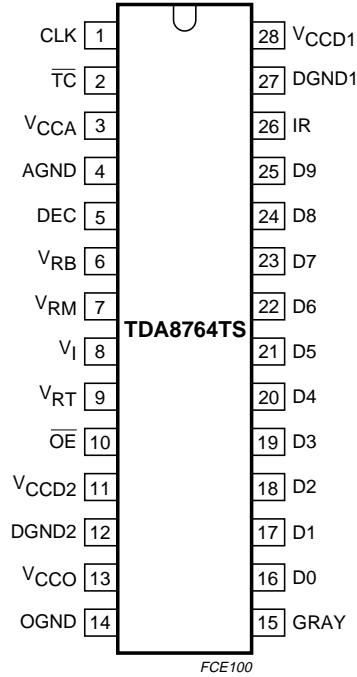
CLK 1
$\overline{TC}$ 2
$V_{CCA}$ 3
AGND 4
DEC 5
$V_{RB}$ 6
$V_{RM}$ 7
$V_{I}$ 8
$V_{RT}$ 9
$\overline{OE}$ 10
$V_{CCD2}$ 11
DGND2 12
$V_{CCO}$ 13
OGND 14

TDA8764TS

28 $V_{CCD1}$
27 DGND1
26 IR
25 D9
24 D8
23 D7
22 D6
21 D5
20 D4
19 D3
18 D2
17 D1
16 D0
15 GRAY

FCE100